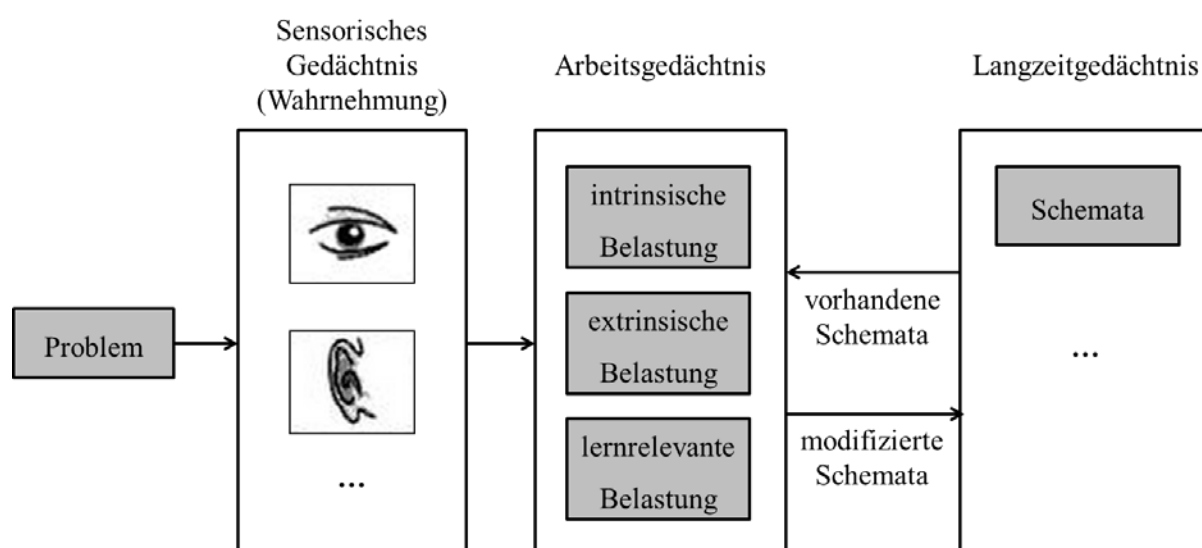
Sensorisches Gedächtnis (Wahrnehmung)

Arbeitsgedächtnis

Langzeitgedächtnis

Problem

...

intrinsische Belastung

extrinsische Belastung

lernrelevante Belastung

vorhandene Schemata

modifizierte Schemata

Schemata

...